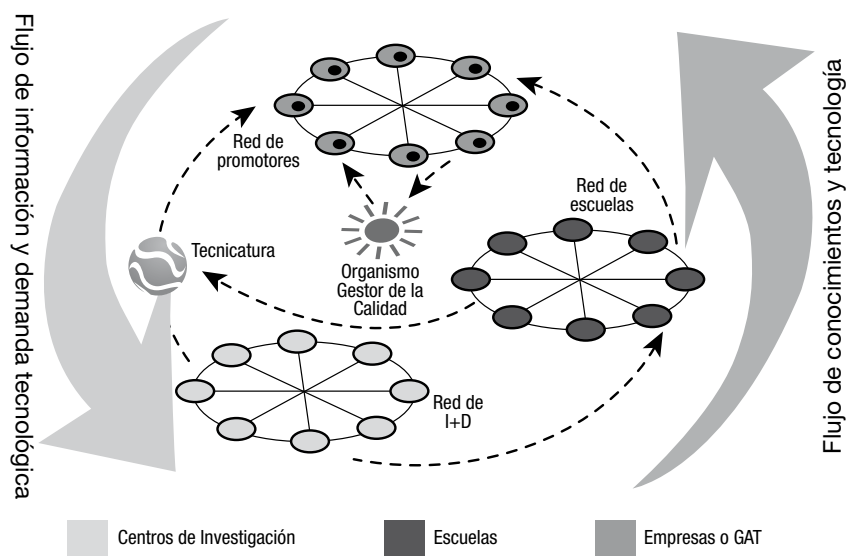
Flujo de información y demanda tecnológica

Flujo de conocimientos y tecnología

Red de promotores

Red de escuelas

Tecnicatura

Organismo Gestor de la Calidad

Red de I+D

Centros de Investigación

Escuelas

Empresas o GAT